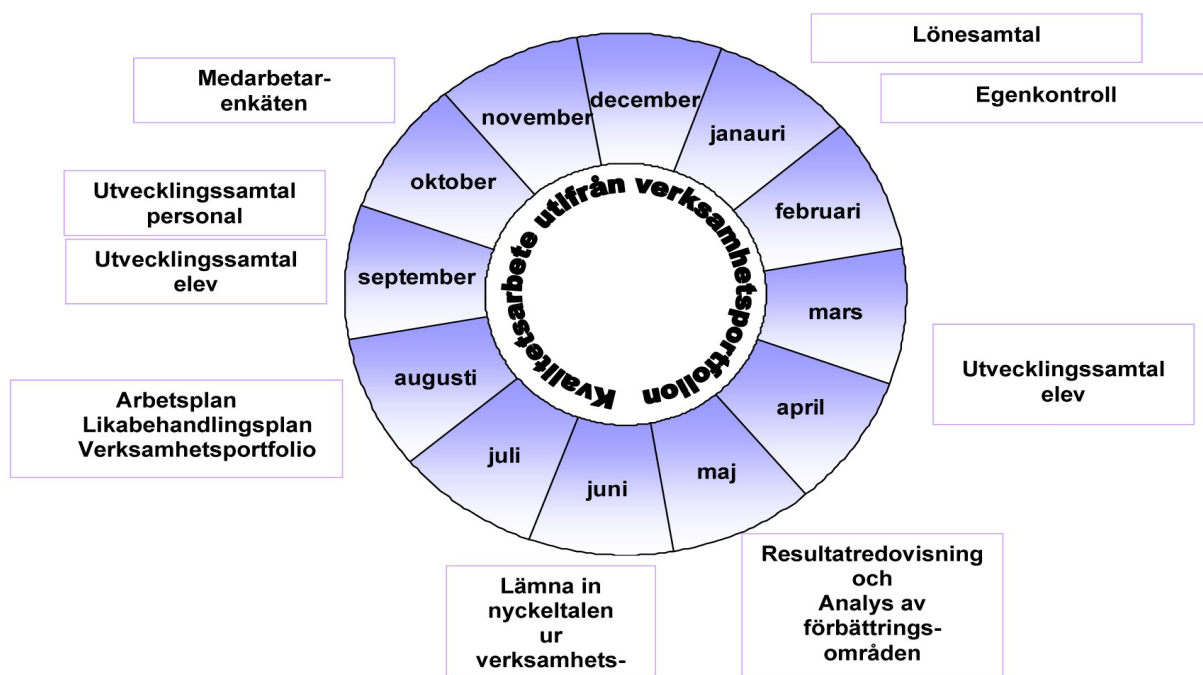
Lönesamtal

Egenkontroll

Medarbetar-enkäten

Utvecklingssamtal personal

Utvecklingssamtal elev

Arbetsplan
Likabehandlingsplan
Verksamhetsportfolio

december

janauri

februari

mars

april

maj

juni

juli

augusti

september

oktober

november

Kvalitetsarbete utifrån verksamhetsportfolion

Utvecklingssamtal elev

Resultatredovisning och Analys av förbättrings-områden

Lämna in nyckeltalen ur verksamhets-